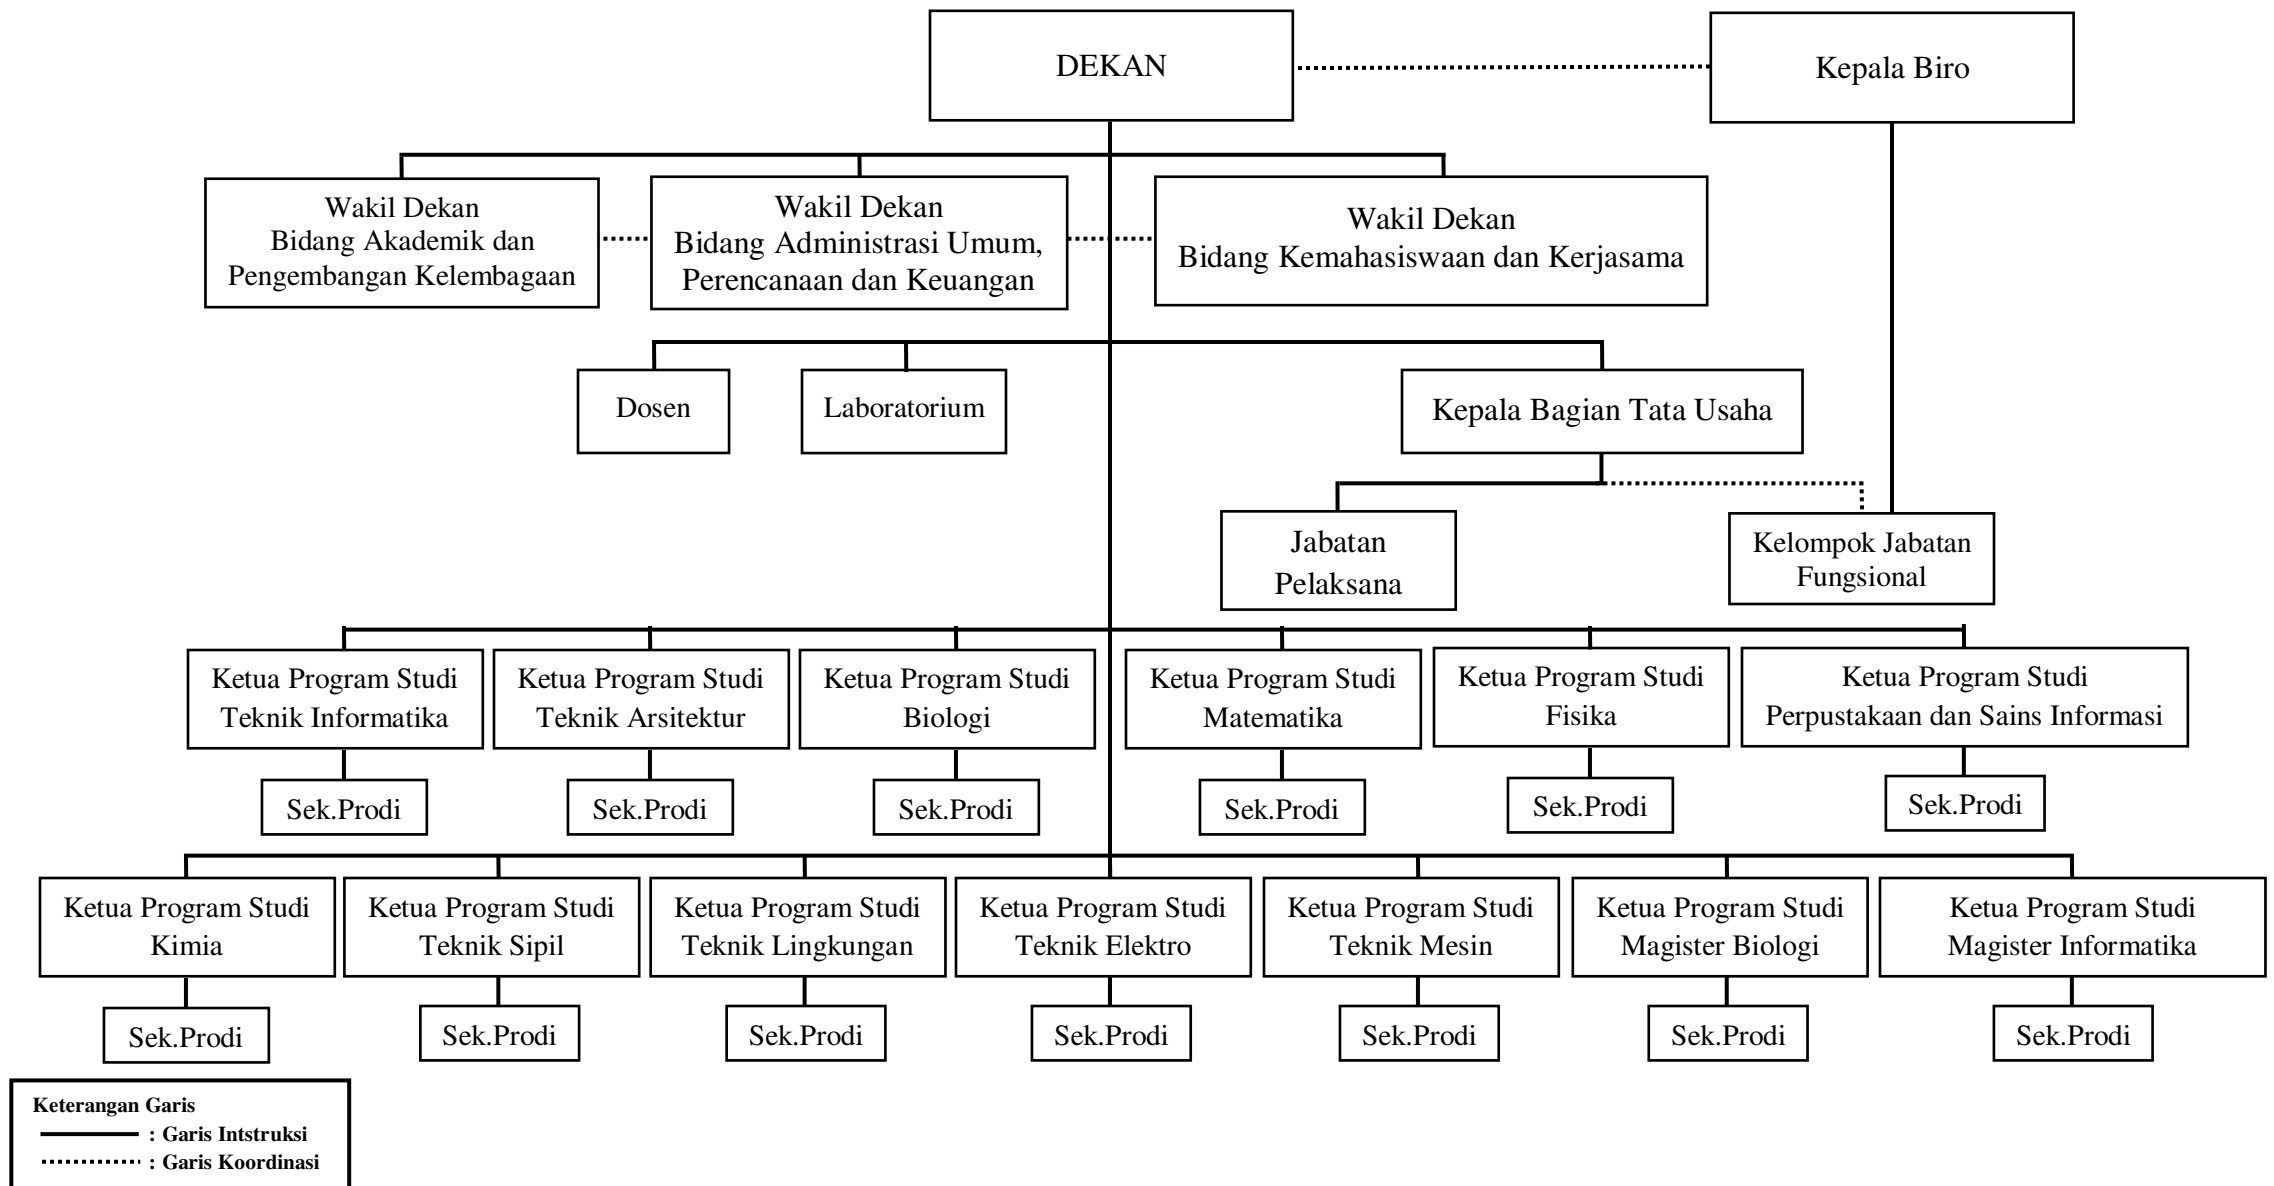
DEKAN

Kepala Biro

Wakil Dekan
Bidang Akademik dan
Pengembangan Kelembagaan

Wakil Dekan
Bidang Administrasi Umum,
Perencanaan dan Keuangan

Wakil Dekan
Bidang Kemahasiswaan dan Kerjasama

Dosen

Laboratorium

Kepala Bagian Tata Usaha

Jabatan
Pelaksana

Kelompok Jabatan
Fungsional

Ketua Program Studi
Teknik Informatika

Sek.Prodi

Ketua Program Studi
Teknik Arsitektur

Sek.Prodi

Ketua Program Studi
Biologi

Sek.Prodi

Ketua Program Studi
Matematika

Sek.Prodi

Ketua Program Studi
Fisika

Sek.Prodi

Ketua Program Studi
Perpustakaan dan Sains Informasi

Sek.Prodi

Ketua Program Studi
Kimia

Sek.Prodi

Ketua Program Studi
Teknik Sipil

Sek.Prodi

Ketua Program Studi
Teknik Lingkungan

Sek.Prodi

Ketua Program Studi
Teknik Elektro

Sek.Prodi

Ketua Program Studi
Teknik Mesin

Sek.Prodi

Ketua Program Studi
Magister Biologi

Sek.Prodi

Ketua Program Studi
Magister Informatika

Sek.Prodi

Keterangan Garis
: Garis Intstruksi
: Garis Koordinasi